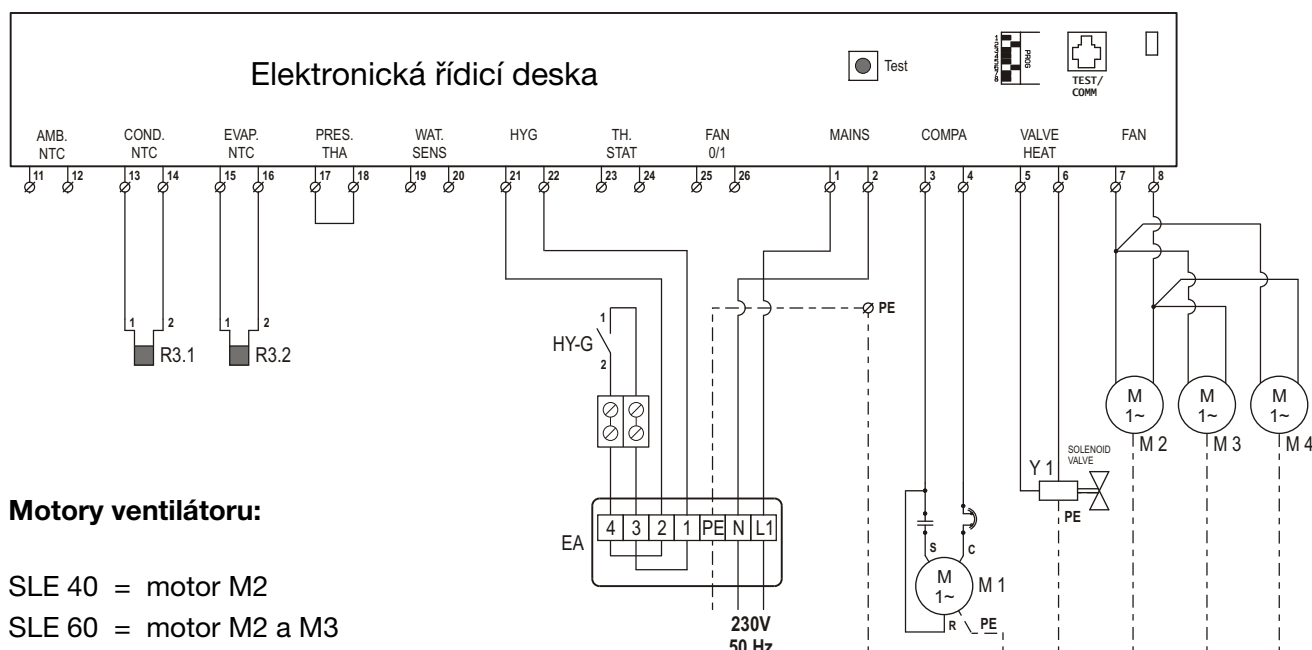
Elektronická řídicí deska

Test

PROG

TEST/
COMM

AMB. NTC
11 12

COND. NTC
13 14

EVAP. NTC
15 16

PRES. THA
17 18

WAT. SENS
19 20

HYG
21 22

TH. STAT
23 24

FAN 0/1
25 26

MAINS
1 2

COMPA
3 4

VALVE HEAT
5 6

FAN
7 8

1 2
R3.1

1 2
R3.2

PE

HY-G
1
2

EA
| 4 | 3 | 2 | 1 | PE | N | L1 |
|---|---|---|---|---|---|---|

230V
50 Hz

S C
M 1~
M 1
R PE

Y 1
SOLENOID VALVE
PE

M 1~
M 2

M 1~
M 3

M 1~
M 4

**Motory ventilátoru:**

SLE 40 = motor M2
SLE 60 = motor M2 a M3